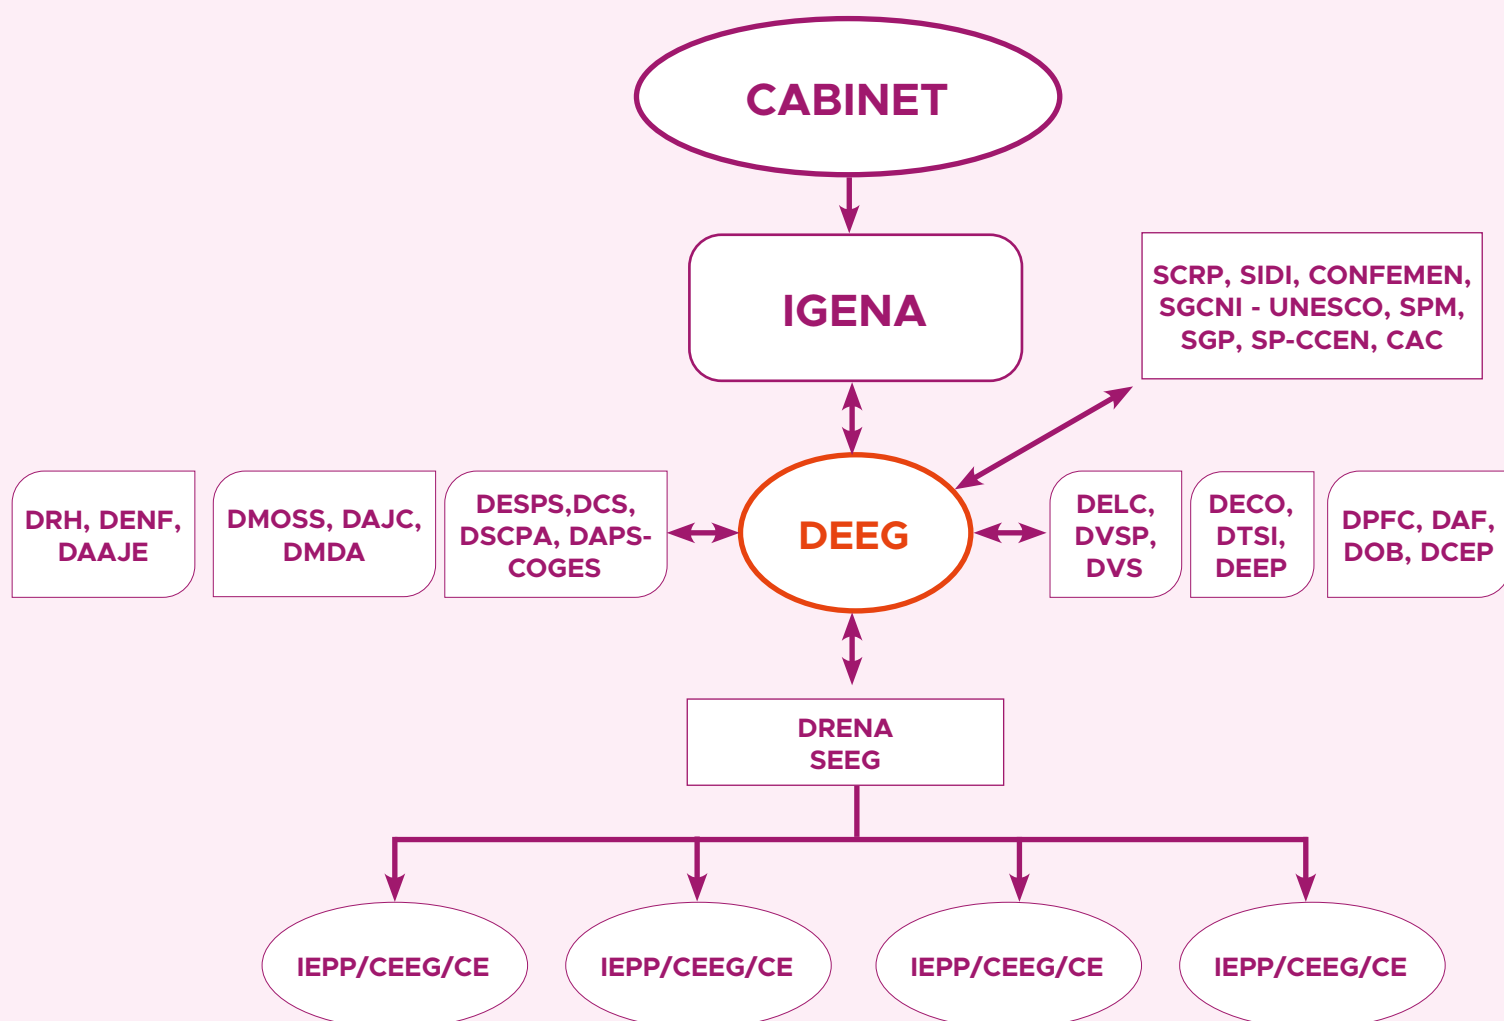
CABINET

IGENA

SCRP, SIDI, CONFEMEN, SGCNI - UNESCO, SPM, SGP, SP-CCEN, CAC

DRH, DENF, DAAJE

DMOSS, DAJC, DMDA

DESPS,DCS, DSCPA, DAPS-COGES

DEEG

DELC, DVSP, DVS

DECO, DTSI, DEEP

DPFC, DAF, DOB, DCEP

DRENA SEEG

IEPP/CEEG/CE

IEPP/CEEG/CE

IEPP/CEEG/CE

IEPP/CEEG/CE